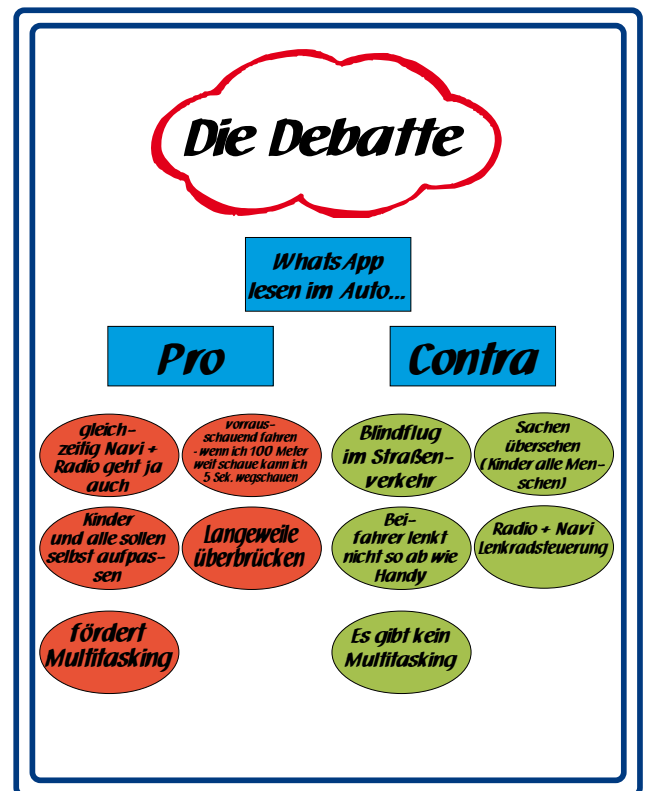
Die Debatte

WhatsApp lesen im Auto...

Pro

Contra

gleichzeitig Navi + Radio geht ja auch

vorrausschauend fahren - wenn ich 100 Meter weit schaue kann ich 5 Sek. wegschauen

Blindflug im Straßenverkehr

Sachen übersehen (Kinder alle Menschen)

Kinder und alle sollen selbst aufpassen

Langeweile überbrücken

Beifahrer lenkt nicht so ab wie Handy

Radio + Navi Lenkradsteuerung

fördert Multitasking

Es gibt kein Multitasking